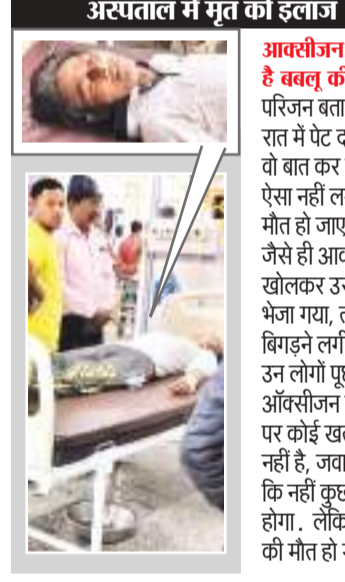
अस्पताल में मृत का इलाज

आक्सीजन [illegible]
है बबलू की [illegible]
परिजन बता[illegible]
रात में पेट द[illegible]
वो बात कर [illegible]
ऐसा नहीं ल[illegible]
मौत हो जाए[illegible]
जैसे ही आव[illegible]
खोलकर उ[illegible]
भेजा गया, त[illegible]
बिगड़ने लगी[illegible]
उन लोगों पू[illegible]
ऑक्सीजन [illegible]
पर कोई ख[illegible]
नहीं है, जवा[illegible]
कि नहीं कुछ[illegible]
होगा. लेकि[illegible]
की मौत हो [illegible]